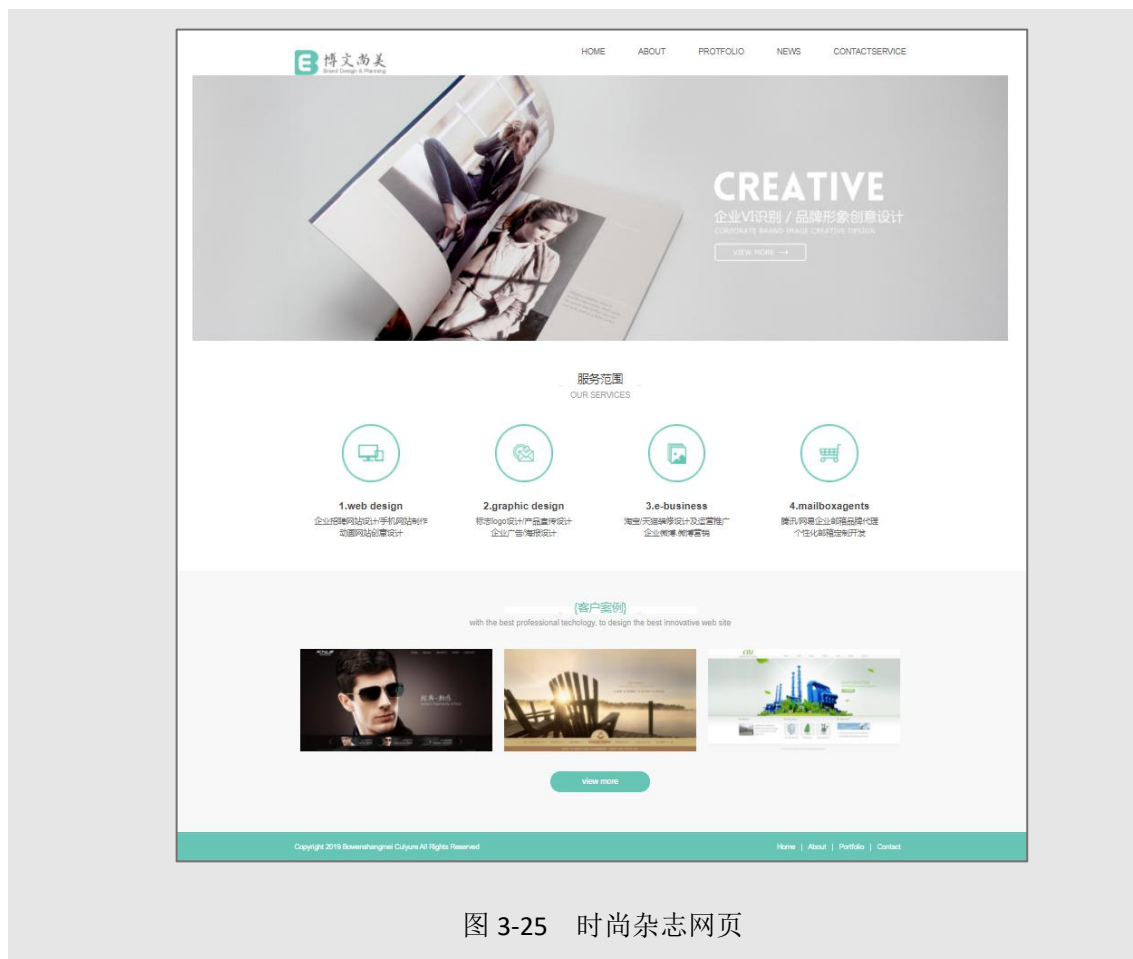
博文尚美
Brand Design & Planning

HOME ABOUT PROTFOLIO NEWS CONTACTSERVICE

CREATIVE
企业VI识别 / 品牌形象创意设计
CORPORATE BRAND IMAGE CREATIVE DESIGN
VIEW MORE ⟶

服务范围
OUR SERVICES

1.web design
企业招聘网站设计/手机网站制作
动画网站创意设计

2.graphic design
标志logo设计/产品宣传设计
企业广告/海报设计

3.e-business
淘宝/天猫装修设计及运营推广
企业微博、微信营销

4.mailboxagents
腾讯/网易企业邮箱品牌代理
个性化邮箱定制开发

[客户案例]
with the best professional techology, to design the best innovative web site

经典·热卖

view more

Copyright 2019 Bowenshangmei Culyure All Rights Reserved

Home | About | Portfolio | Contact

图 3-25 时尚杂志网页